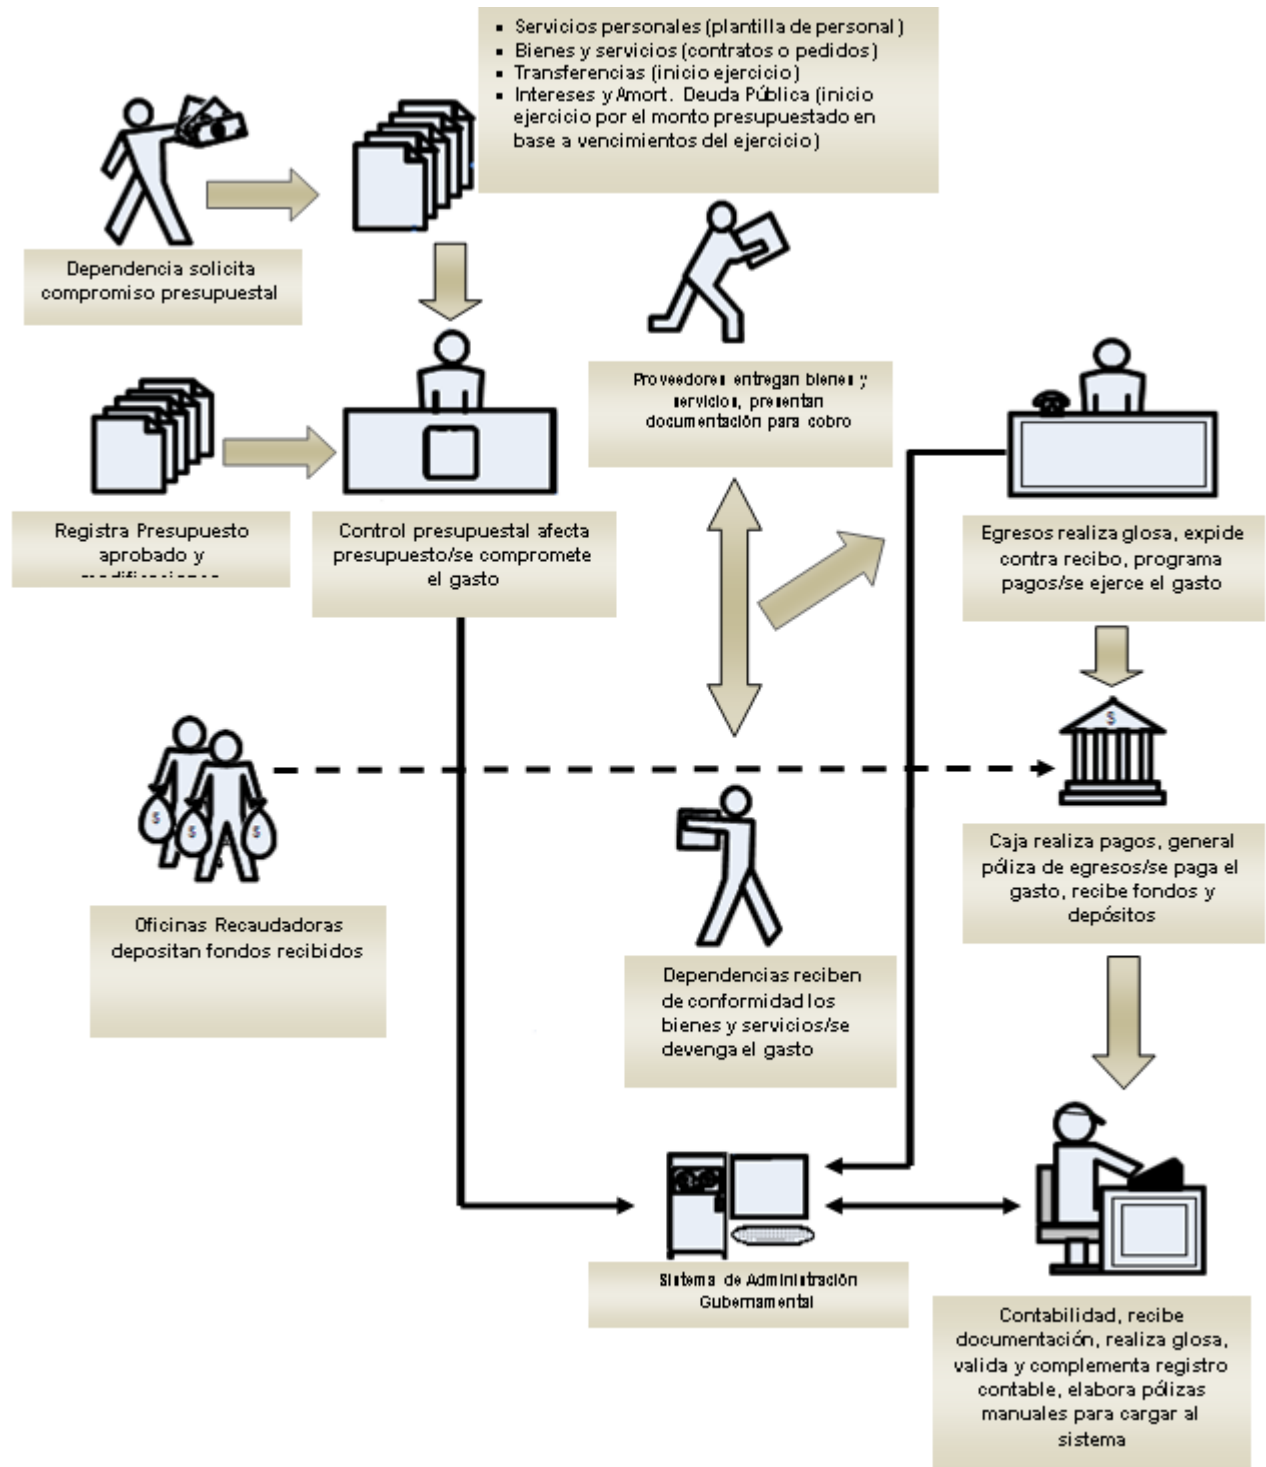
- Servicios personales (plantilla de personal)
- Bienes y servicios (contratos o pedidos)
- Transferencias (inicio ejercicio)
- Intereses y Amort. Deuda Pública (inicio ejercicio por el monto presupuestado en base a vencimientos del ejercicio)

Dependencia solicita compromiso presupuestal

Proveedores entregan bienes y servicios, presentan documentación para cobro

Registra Presupuesto aprobado y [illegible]

Control presupuestal afecta presupuesto/se compromete el gasto

Egresos realiza glosa, expide contra recibo, programa pagos/se ejerce el gasto

Caja realiza pagos, general póliza de egresos/se paga el gasto, recibe fondos y depósitos

Oficinas Recaudadoras depositan fondos recibidos

Dependencias reciben de conformidad los bienes y servicios/se devenga el gasto

Sistema de Administración Gubernamental

Contabilidad, recibe documentación, realiza glosa, valida y complementa registro contable, elabora pólizas manuales para cargar al sistema